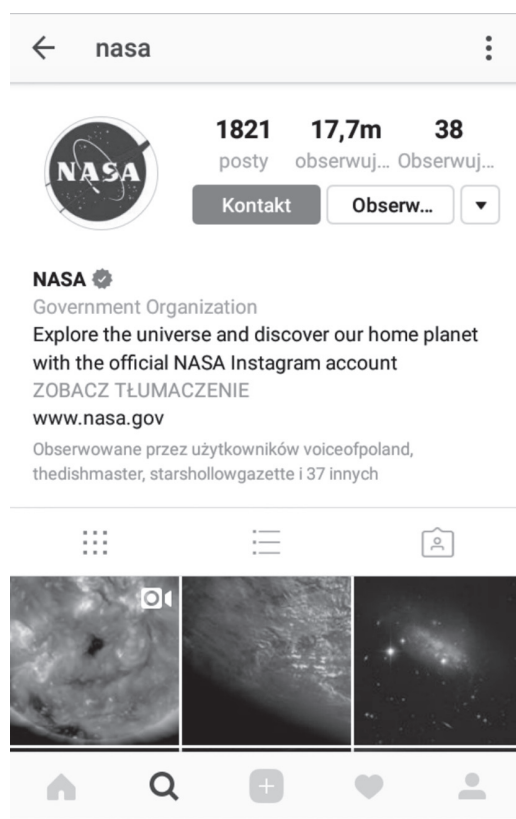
nasa

NASA

1821 posty
17,7m obserwuj...
38 Obserwuj...

Kontakt
Obserw...

NASA
Government Organization
Explore the universe and discover our home planet with the official NASA Instagram account
ZOBACZ TŁUMACZENIE
www.nasa.gov
Obserwowane przez użytkowników voiceofpoland, thedishmaster, starshollowgazette i 37 innych